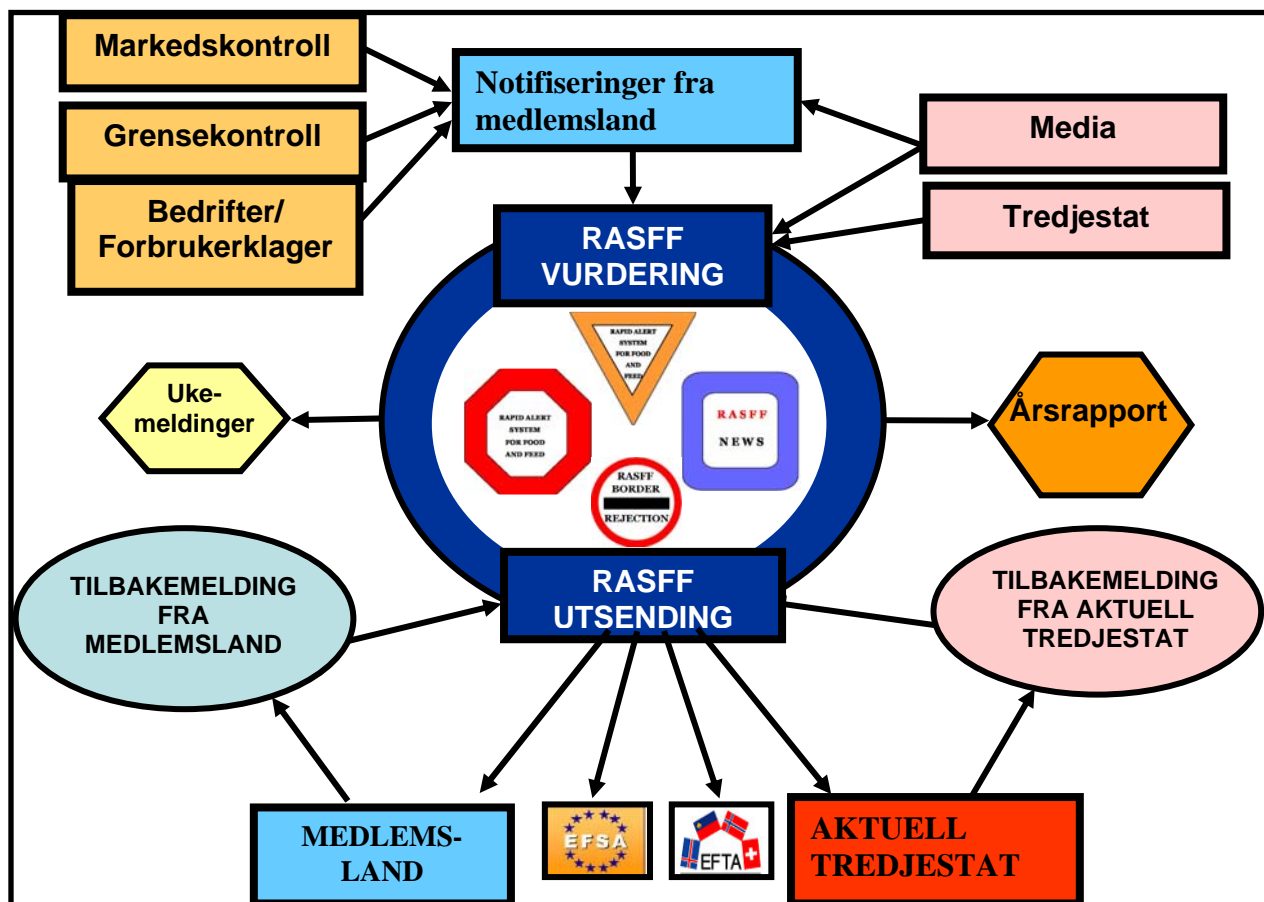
Markedskontroll

Grensekontroll

Bedrifter/ Forbrukerklager

Notifiseringer fra medlemsland

Media

Tredjestat

RASFF VURDERING

RAPID ALERT SYSTEM FOR FOOD AND FEED

RAPID ALERT SYSTEM FOR FOOD AND FEED

RASFF NEWS

RASFF BORDER REJECTION

Uke-meldinger

Årsrapport

TILBAKEMELDING FRA MEDLEMSLAND

RASFF UTSENDING

TILBAKEMELDING FRA AKTUELL TREDJESTAT

MEDLEMS-LAND

EFSA

EFTA

AKTUELL TREDJESTAT